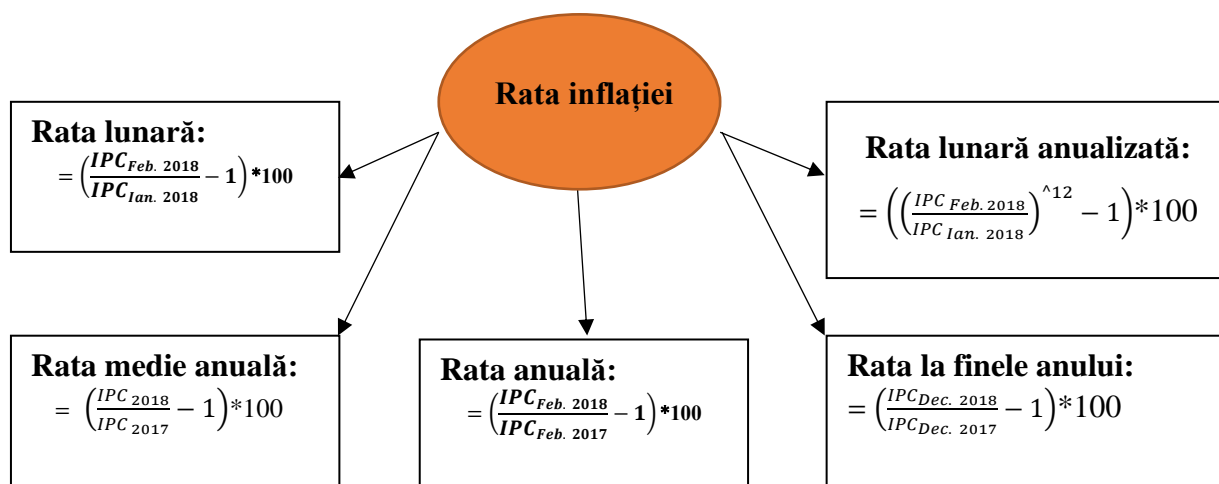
Rata inflației

Rata lunară:
$= \left(\frac{IPC_{Feb.\ 2018}}{IPC_{Ian.\ 2018}} - 1\right)*100$

Rata lunară anualizată:
$= \left(\left(\frac{IPC_{Feb.\ 2018}}{IPC_{Ian.\ 2018}}\right)^{\wedge 12} - 1\right)*100$

Rata medie anuală:
$= \left(\frac{IPC_{2018}}{IPC_{2017}} - 1\right)*100$

Rata anuală:
$= \left(\frac{IPC_{Feb.\ 2018}}{IPC_{Feb.\ 2017}} - 1\right)*100$

Rata la finele anului:
$= \left(\frac{IPC_{Dec.\ 2018}}{IPC_{Dec.\ 2017}} - 1\right)*100$